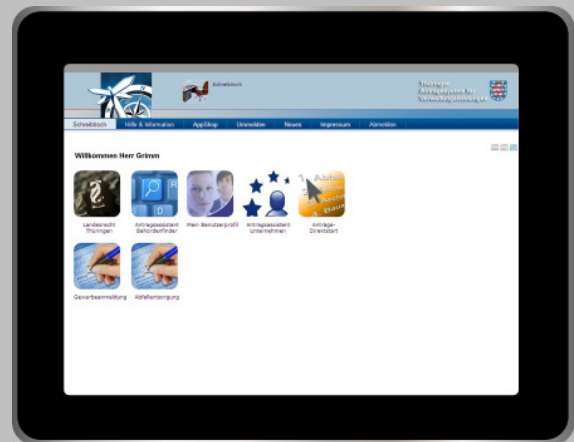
Schreibtisch

Thüringer Antragssystem für Verwaltungsleistungen

Schreibtisch | Hilfe & Information | AppShop | Ummelden | News | Impressum | Abmelden

Willkommen Herr Grimm

Landesrecht Thüringen

Antragsassistent Behördenfinder

Mein Benutzerprofil

Antragsassistent Unternehmen

Anträge-Direktstart

Gewerbeanmeldung

Abfallentsorgung